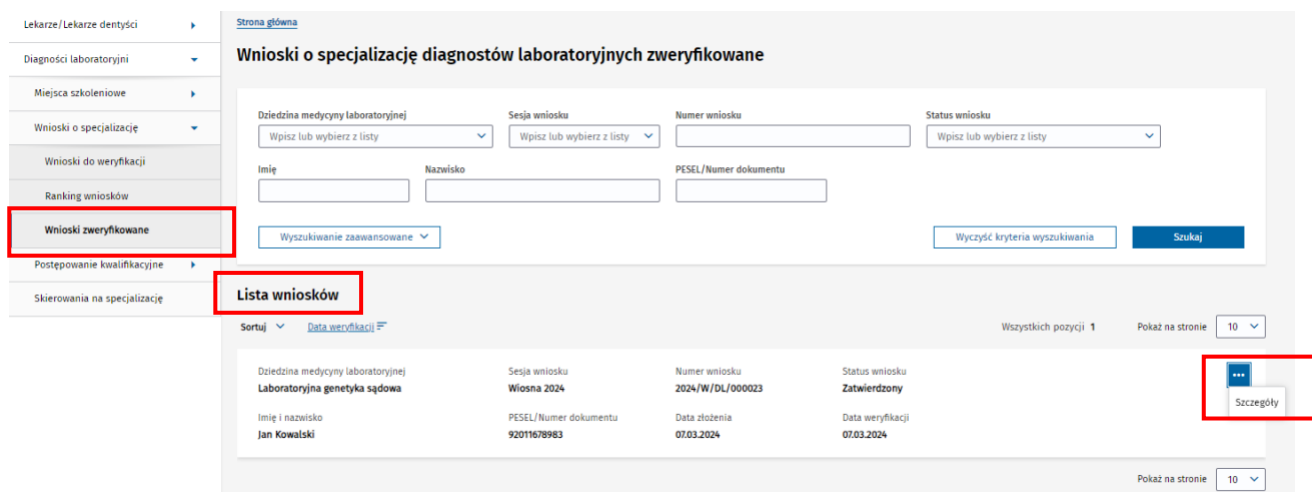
Lekarze/Lekarze dentyści
Diagności laboratoryjni
Miejsca szkoleniowe
Wnioski o specjalizację
Wnioski do weryfikacji
Ranking wniosków
Wnioski zweryfikowane
Postępowanie kwalifikacyjne
Skierowania na specjalizację

Strona główna

Wnioski o specjalizację diagnostów laboratoryjnych zweryfikowane

Dziedzina medycyny laboratoryjnej
Wpisz lub wybierz z listy
Sesja wniosku
Wpisz lub wybierz z listy
Numer wniosku
Status wniosku
Wpisz lub wybierz z listy
Imię
Nazwisko
PESEL/Numer dokumentu

Wyszukiwanie zaawansowane
Wyczyść kryteria wyszukiwania
Szukaj

Lista wniosków

Sortuj
Data weryfikacji
Wszystkich pozycji 1
Pokaż na stronie 10

| Dziedzina medycyny laboratoryjnej | Sesja wniosku | Numer wniosku | Status wniosku |
|---|---|---|---|
| Laboratoryjna genetyka sądowa | Wiosna 2024 | 2024/W/DL/000023 | Zatwierdzony |
| Imię i nazwisko | PESEL/Numer dokumentu | Data złożenia | Data weryfikacji |
| Jan Kowalski | 92011678983 | 07.03.2024 | 07.03.2024 |

...
Szczegóły

Pokaż na stronie 10